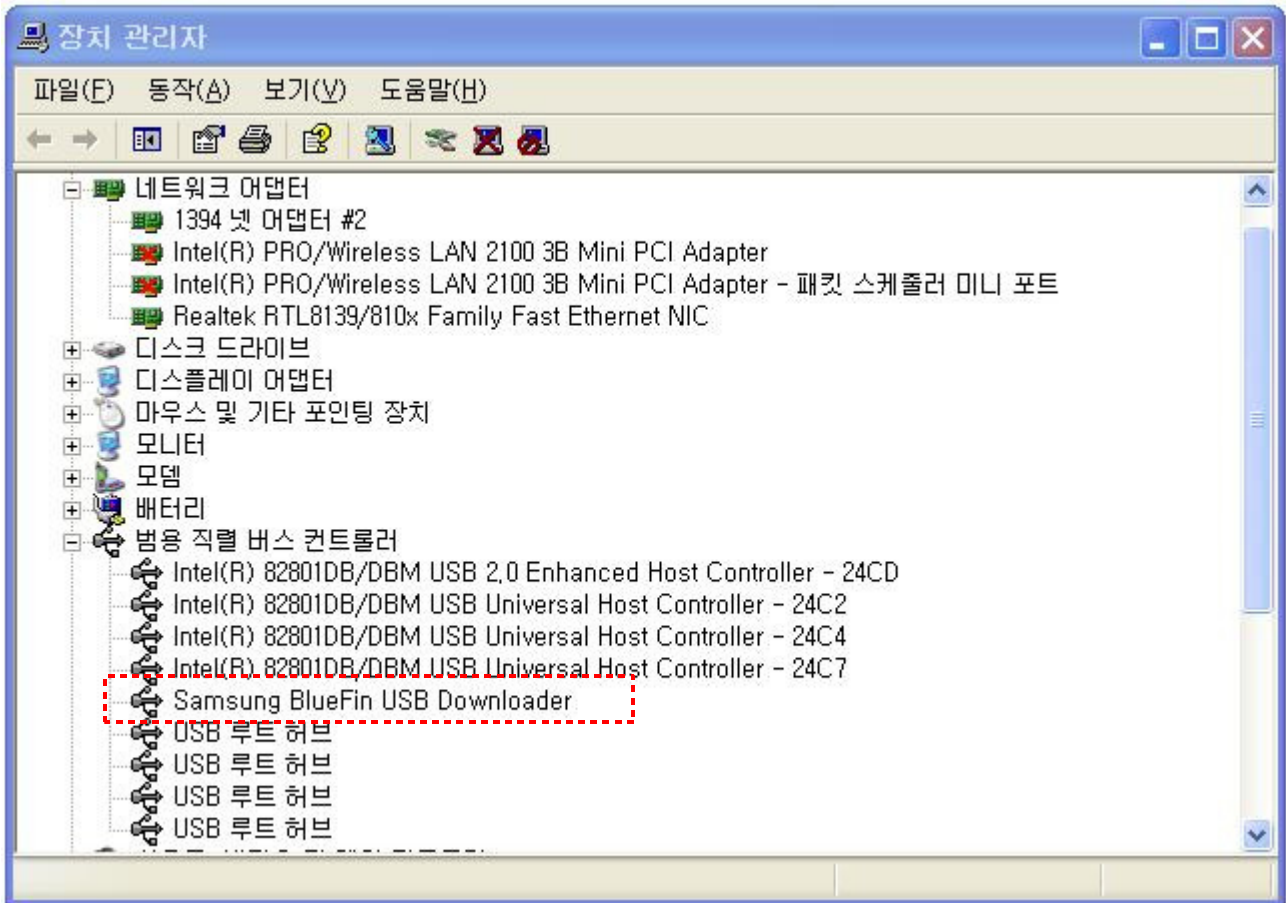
장치 관리자

파일(F) 동작(A) 보기(V) 도움말(H)

네트워크 어댑터
1394 넷 어댑터 #2
Intel(R) PRO/Wireless LAN 2100 3B Mini PCI Adapter
Intel(R) PRO/Wireless LAN 2100 3B Mini PCI Adapter - 패킷 스케줄러 미니 포트
Realtek RTL8139/810x Family Fast Ethernet NIC
디스크 드라이브
디스플레이 어댑터
마우스 및 기타 포인팅 장치
모니터
모뎀
배터리
범용 직렬 버스 컨트롤러
Intel(R) 82801DB/DBM USB 2.0 Enhanced Host Controller - 24CD
Intel(R) 82801DB/DBM USB Universal Host Controller - 24C2
Intel(R) 82801DB/DBM USB Universal Host Controller - 24C4
Intel(R) 82801DB/DBM USB Universal Host Controller - 24C7
Samsung BlueFin USB Downloader
USB 루트 허브
USB 루트 허브
USB 루트 허브
USB 루트 허브
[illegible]